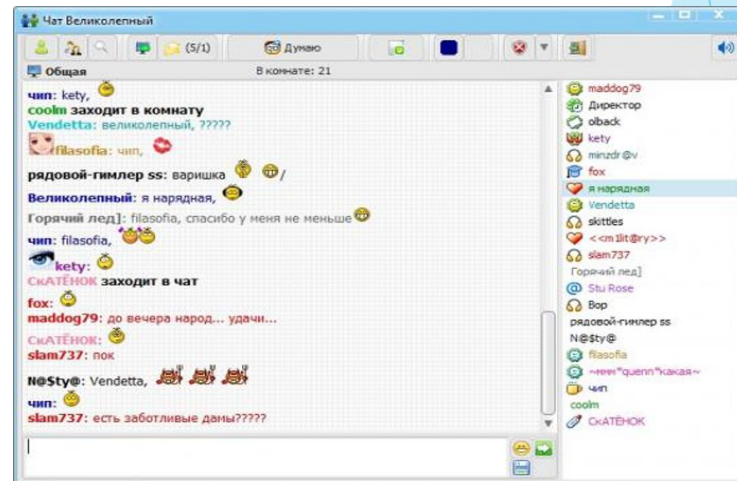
Чат Великолепный

(5/1)
Думаю

Общая
В комнате: 21

чип: kety,
coolm заходит в комнату
Vendetta: великолепный, ?????
filasofia: чип,
рядовой-гимлер ss: варишка /
Великолепный: я нарядная,
Горячий лед]: filasofia, спасибо у меня не меньше
чип: filasofia,
kety:
СкАТЁНОК заходит в чат
fox:
maddog79: до вечера народ... удачи...
СкАТЁНОК:
slam737: пок
N@$ty@: Vendetta,
чип:
slam737: есть заботливые дамы?????

maddog79
Директор
olback
kety
minzdr@v
fox
я нарядная
Vendetta
skittles
<<m1lit@ry>>
slam737
Горячий лед]
Stu Rose
Bop
рядовой-гимлер ss
N@$ty@
filasofia
~ммм*quenn*какая~
чип
coolm
СкАТЁНОК